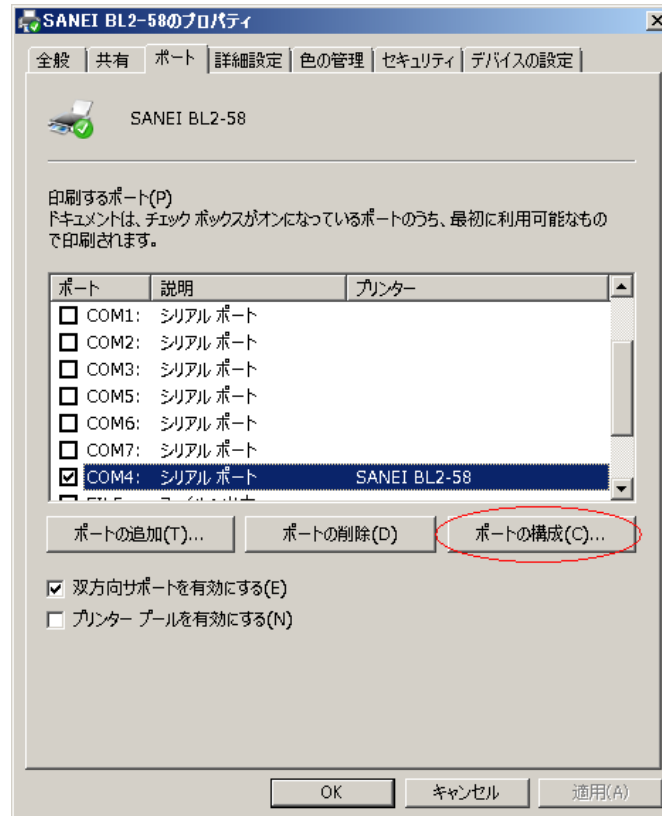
SANEI BL2-58のプロパティ

全般 | 共有 | ポート | 詳細設定 | 色の管理 | セキュリティ | デバイスの設定

SANEI BL2-58

印刷するポート(P)
ドキュメントは、チェック ボックスがオンになっているポートのうち、最初に利用可能なもので印刷されます。

| ポート | 説明 | プリンター |
|---|---|---|
| ☐ COM1: | シリアル ポート | |
| ☐ COM2: | シリアル ポート | |
| ☐ COM3: | シリアル ポート | |
| ☐ COM5: | シリアル ポート | |
| ☐ COM6: | シリアル ポート | |
| ☐ COM7: | シリアル ポート | |
| ☑ COM4: | シリアル ポート | SANEI BL2-58 |
| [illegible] | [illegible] | |

ポートの追加(T)... | ポートの削除(D) | ポートの構成(C)...

☑ 双方向サポートを有効にする(E)
☐ プリンター プールを有効にする(N)

OK | キャンセル | 適用(A)